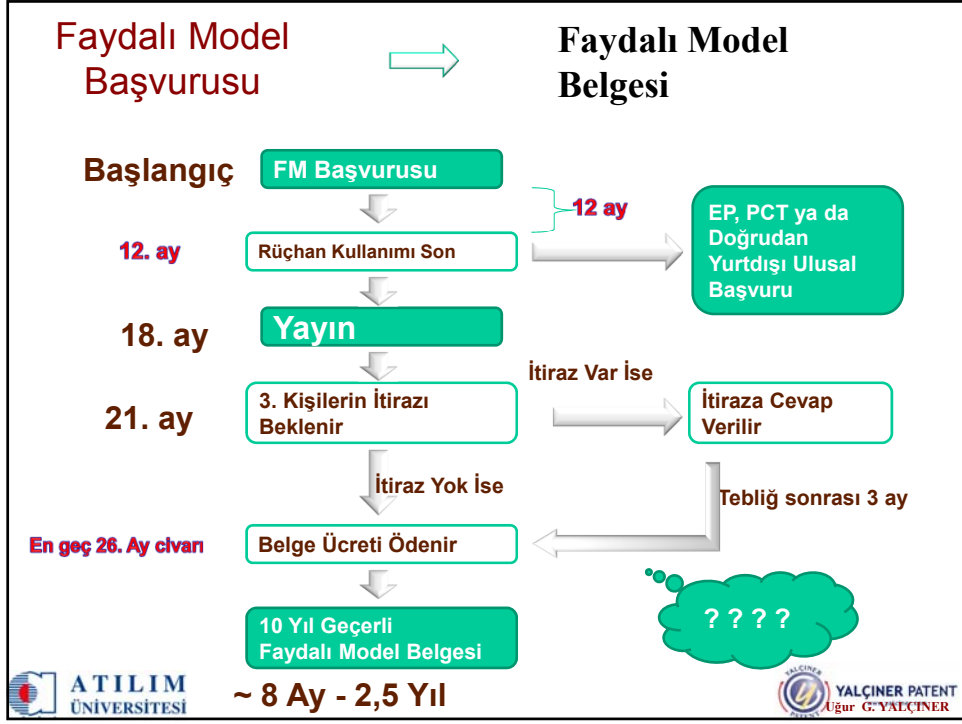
Faydalı Model Başvurusu

Faydalı Model Belgesi

Başlangıç

FM Başvurusu

12 ay

EP, PCT ya da Doğrudan Yurtdışı Ulusal Başvuru

12. ay

Rüçhan Kullanımı Son

18. ay

Yayın

İtiraz Var İse

21. ay

3. Kişilerin İtirazı Beklenir

İtiraza Cevap Verilir

İtiraz Yok İse

Tebliğ sonrası 3 ay

En geç 26. Ay civarı

Belge Ücreti Ödenir

? ? ? ?

10 Yıl Geçerli Faydalı Model Belgesi

ATILIM ÜNİVERSİTESİ

~ 8 Ay - 2,5 Yıl

YALÇINER PATENT

Uğur G. YALÇINER